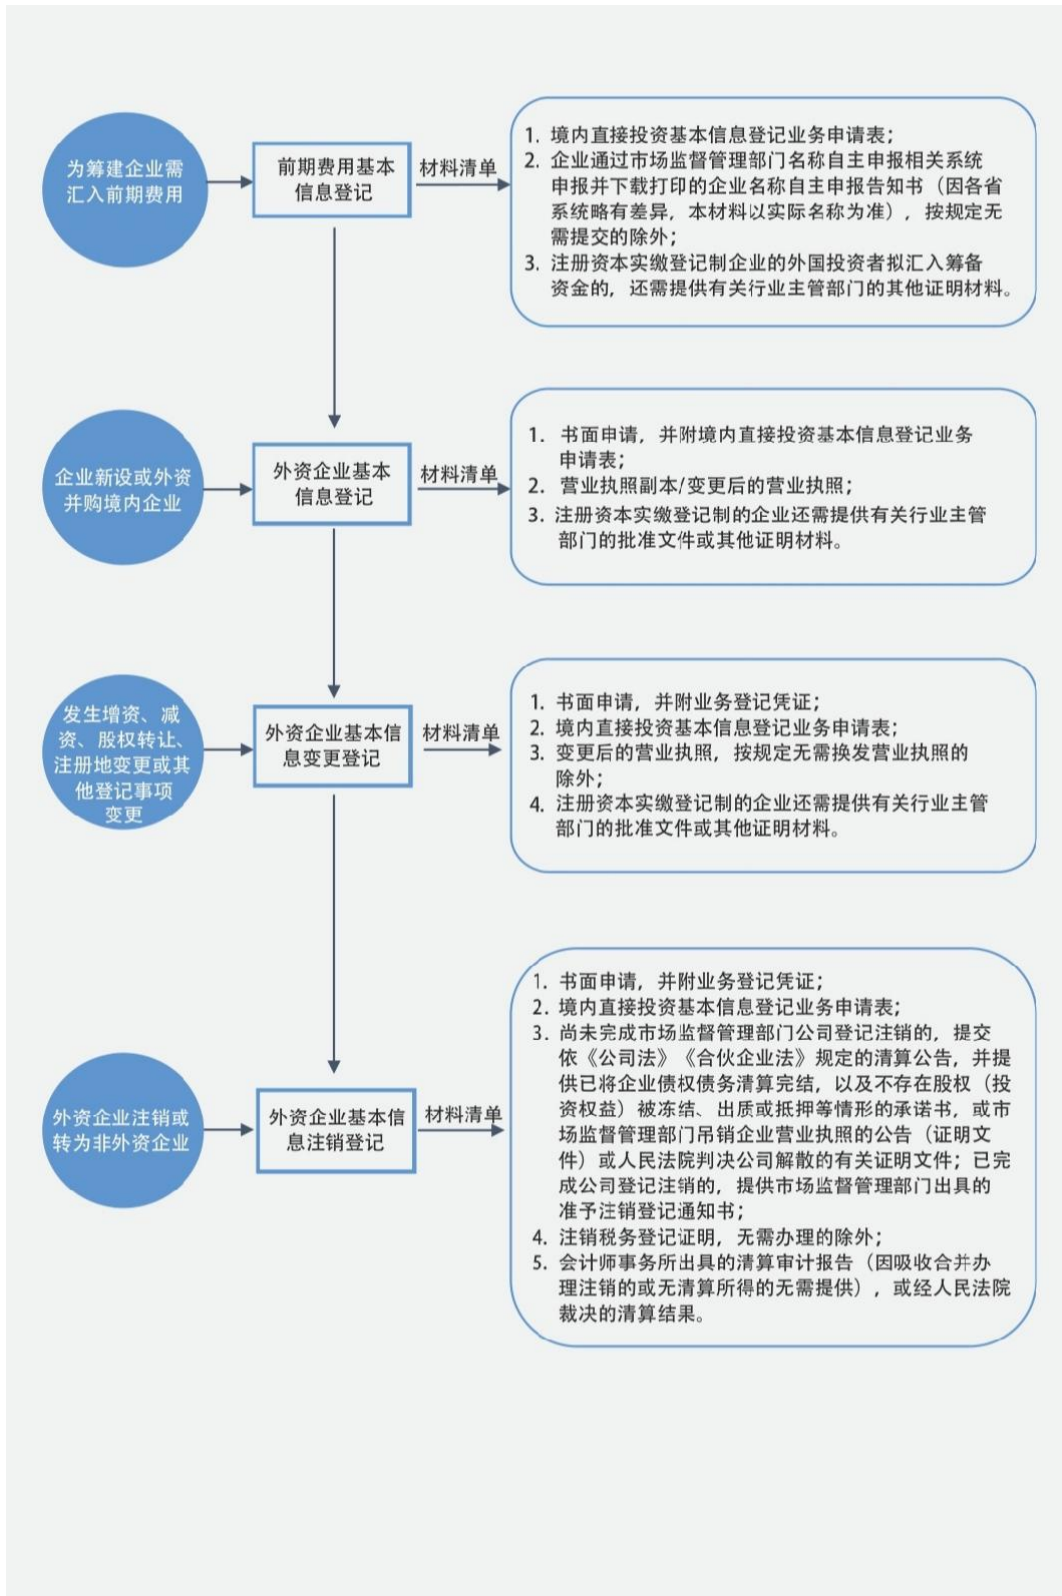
为筹建企业需汇入前期费用

前期费用基本信息登记

材料清单

1. 境内直接投资基本信息登记业务申请表；
2. 企业通过市场监督管理部门名称自主申报相关系统申报并下载打印的企业名称自主申报告知书（因各省系统略有差异，本材料以实际名称为准），按规定无需提交的除外；
3. 注册资本实缴登记制企业的外国投资者拟汇入筹备资金的，还需提供有关行业主管部门的其他证明材料。

企业新设或外资并购境内企业

外资企业基本信息登记

材料清单

1. 书面申请，并附境内直接投资基本信息登记业务申请表；
2. 营业执照副本/变更后的营业执照；
3. 注册资本实缴登记制的企业还需提供有关行业主管部门的批准文件或其他证明材料。

发生增资、减资、股权转让、注册地变更或其他登记事项变更

外资企业基本信息变更登记

材料清单

1. 书面申请，并附业务登记凭证；
2. 境内直接投资基本信息登记业务申请表；
3. 变更后的营业执照，按规定无需换发营业执照的除外；
4. 注册资本实缴登记制的企业还需提供有关行业主管部门的批准文件或其他证明材料。

外资企业注销或转为非外资企业

外资企业基本信息注销登记

材料清单

1. 书面申请，并附业务登记凭证；
2. 境内直接投资基本信息登记业务申请表；
3. 尚未完成市场监督管理部门公司登记注销的，提交依《公司法》《合伙企业法》规定的清算公告，并提供已将企业债权债务清算完结，以及不存在股权（投资权益）被冻结、出质或抵押等情形的承诺书，或市场监督管理部门吊销企业营业执照的公告（证明文件）或人民法院判决公司解散的有关证明文件；已完成公司登记注销的，提供市场监督管理部门出具的准予注销登记通知书；
4. 注销税务登记证明，无需办理的除外；
5. 会计师事务所出具的清算审计报告（因吸收合并办理注销的或无清算所得的无需提供），或经人民法院裁决的清算结果。